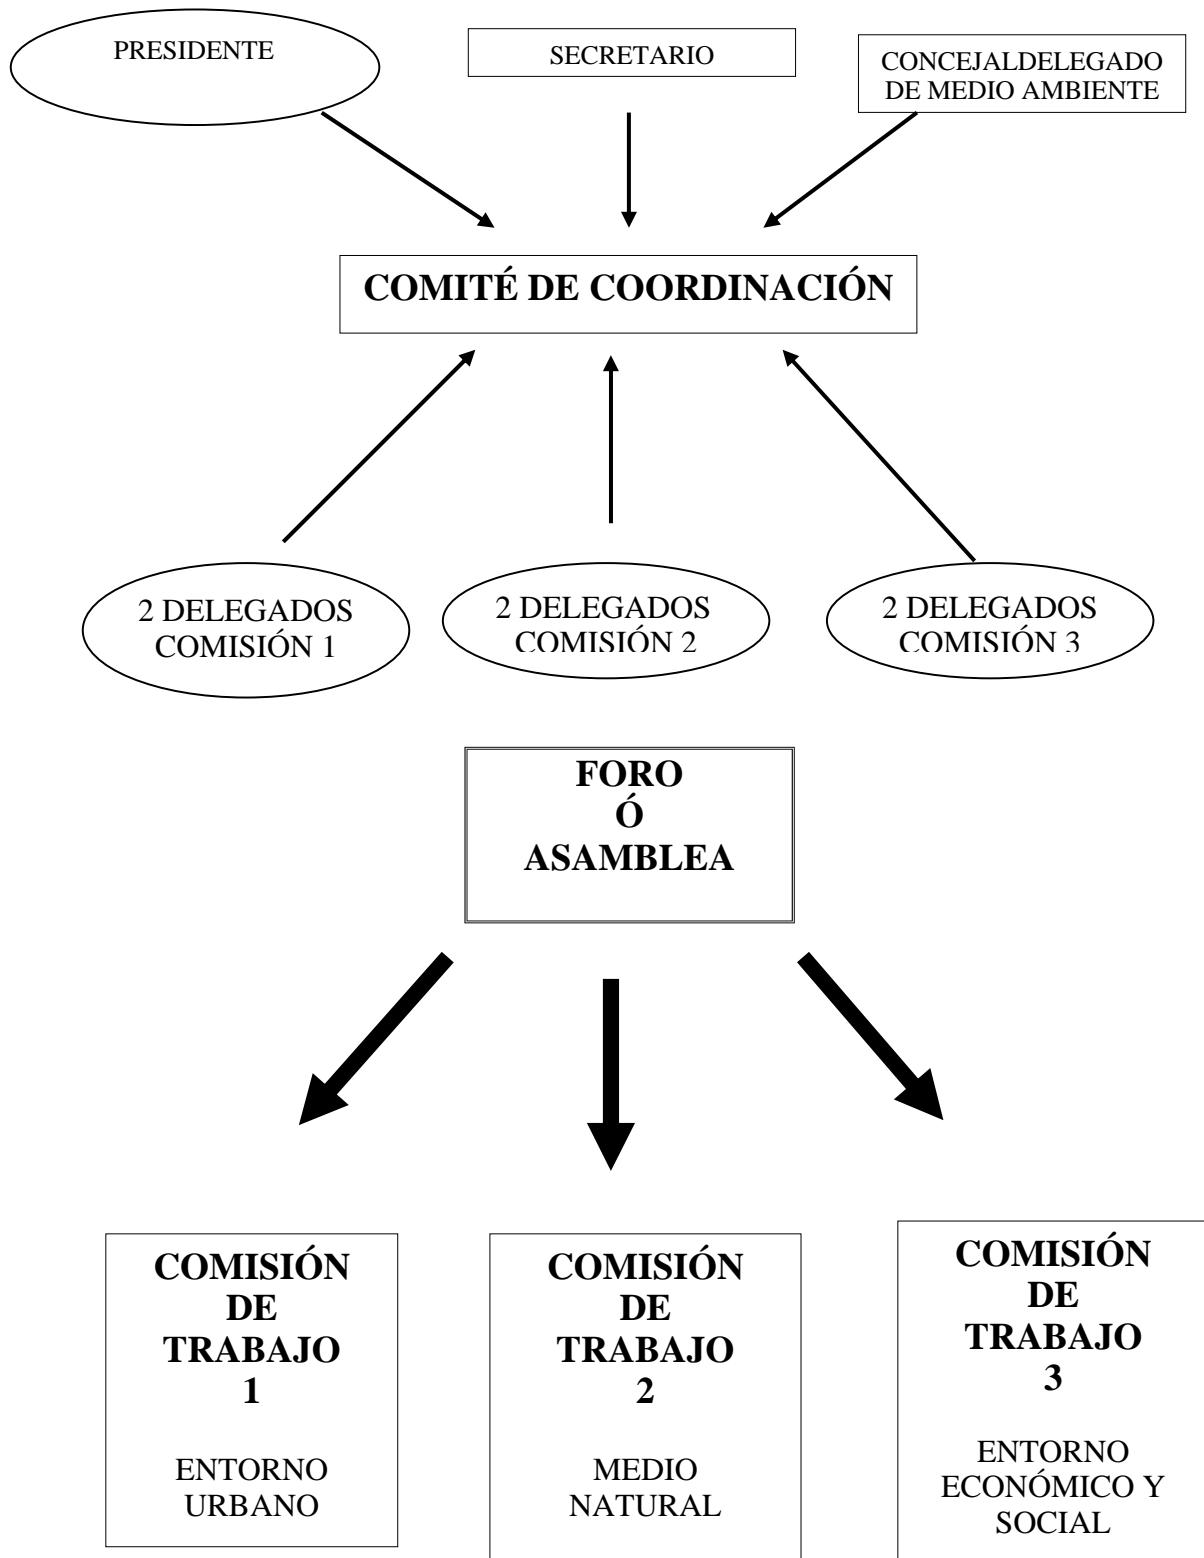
PRESIDENTE

SECRETARIO

CONCEJALDELEGADO DE MEDIO AMBIENTE

COMITÉ DE COORDINACIÓN

2 DELEGADOS COMISIÓN 1

2 DELEGADOS COMISIÓN 2

2 DELEGADOS COMISIÓN 3

FORO Ó ASAMBLEA

COMISIÓN DE TRABAJO 1

ENTORNO URBANO

COMISIÓN DE TRABAJO 2

MEDIO NATURAL

COMISIÓN DE TRABAJO 3

ENTORNO ECONÓMICO Y SOCIAL